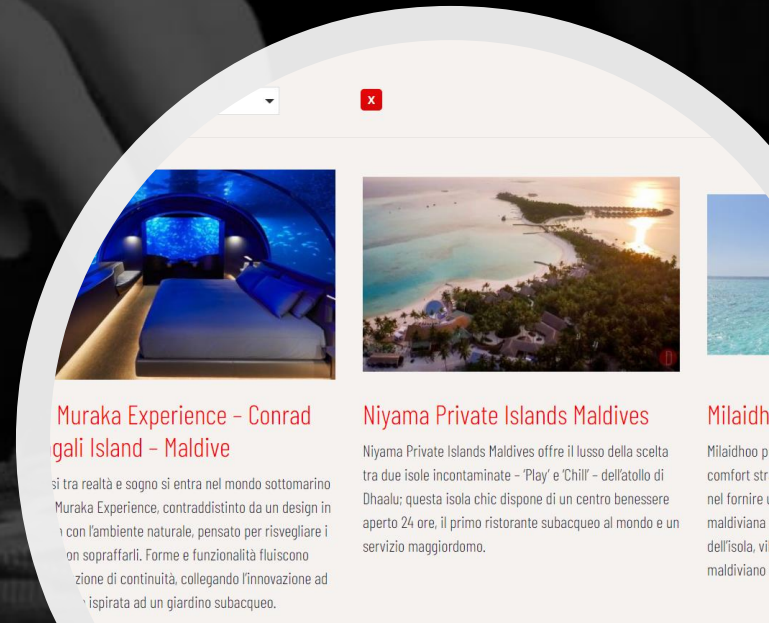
x

Muraka Experience – Conrad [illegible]gali Island – Maldive

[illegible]si tra realtà e sogno si entra nel mondo sottomarino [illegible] Muraka Experience, contraddistinto da un design in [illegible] con l'ambiente naturale, pensato per risvegliare i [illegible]on sopraffarli. Forme e funzionalità fluiscono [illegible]zione di continuità, collegando l'innovazione ad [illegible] ispirata ad un giardino subacqueo.

Niyama Private Islands Maldives

Niyama Private Islands Maldives offre il lusso della scelta tra due isole incontaminate – 'Play' e 'Chill' – dell'atollo di Dhaalu; questa isola chic dispone di un centro benessere aperto 24 ore, il primo ristorante subacqueo al mondo e un servizio maggiordomo.

Milaidh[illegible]

Milaidhoo p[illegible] comfort str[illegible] nel fornire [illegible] maldiviana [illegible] dell'isola, vi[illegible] maldiviano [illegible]